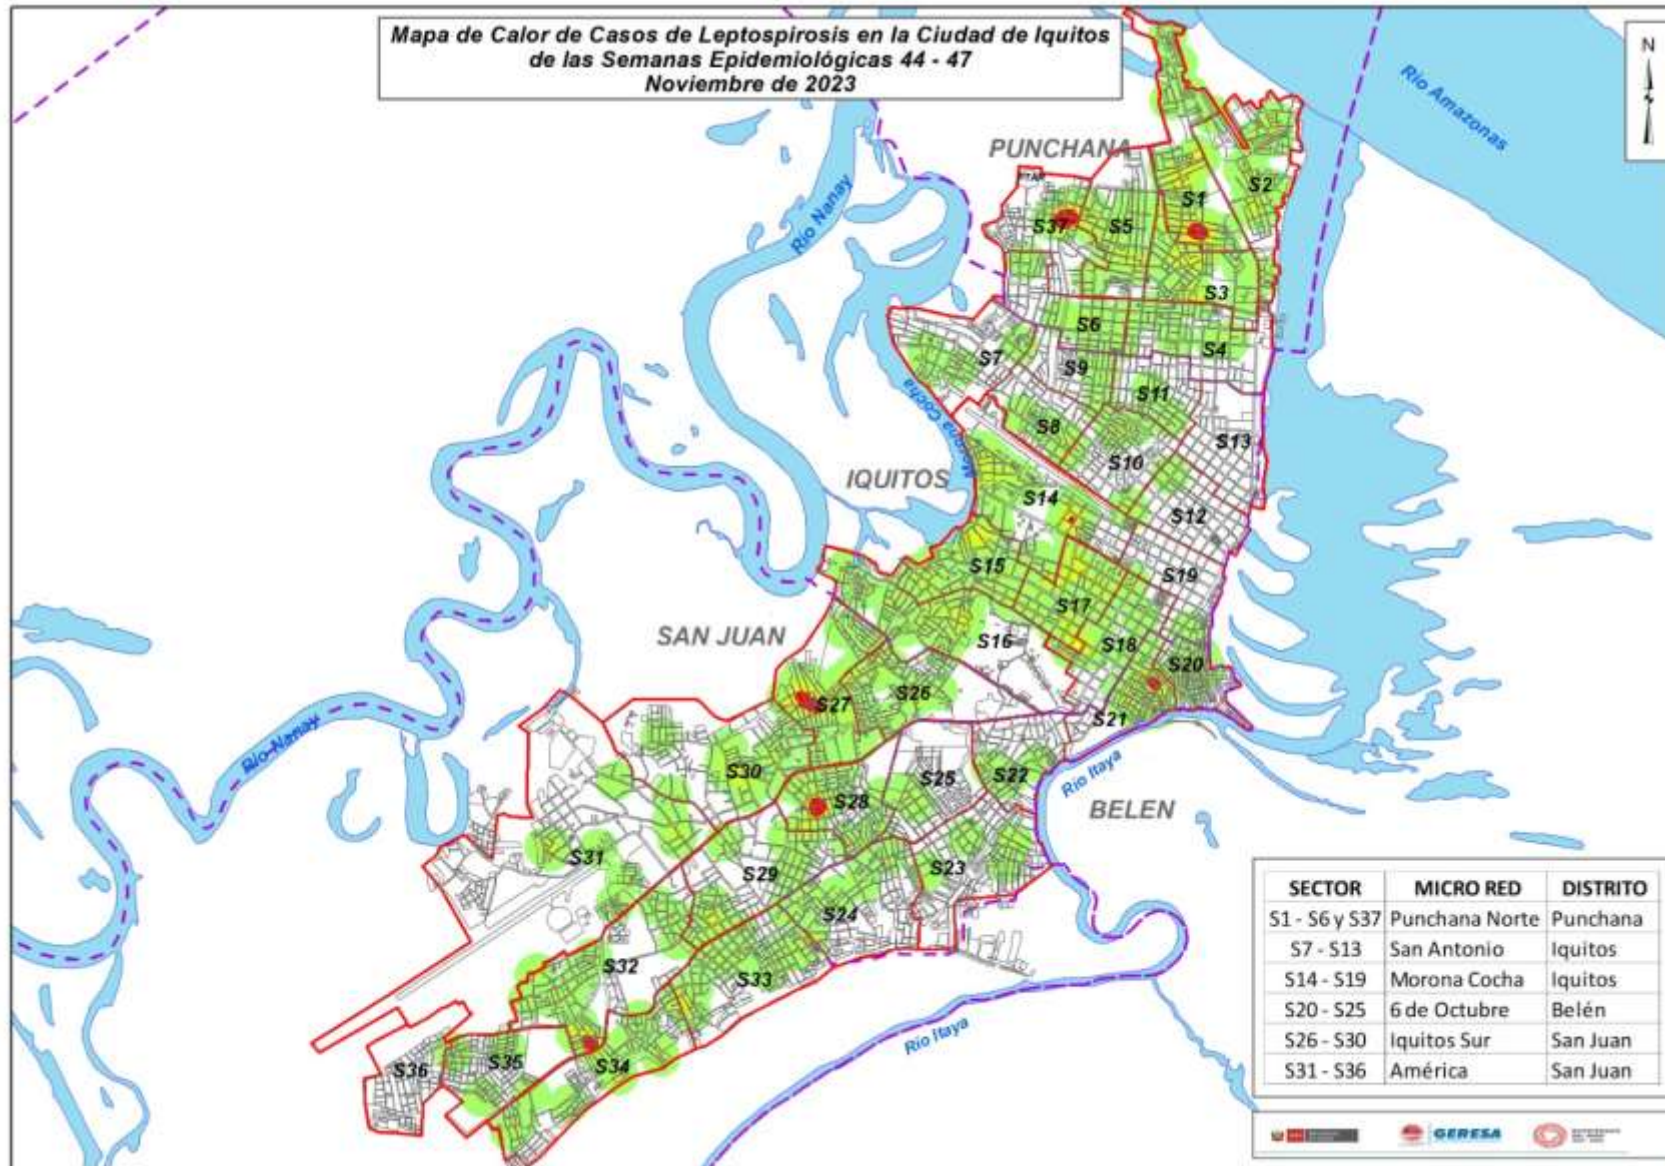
Mapa de Calor de Casos de Leptospirosis en la Ciudad de Iquitos de las Semanas Epidemiológicas 44 - 47
Noviembre de 2023

N

Río Amazonas
Río Nanay
PUNCHANA
S1
S2
S37
S5
S3
S6
S4
S7
S9
S11
Morona Cocha
S8
S13
S10
IQUITOS
S14
S12
S15
S19
S17
SAN JUAN
S16
S18
S20
S27
S26
S21
Río Nanay
S30
S25
S22
Río Itaya
S28
BELEN
S31
S29
S23
S24
S32
S33
Río Itaya
S36
S35
S34

| SECTOR | MICRO RED | DISTRITO |
|---|---|---|
| S1 - S6 y S37 | Punchana Norte | Punchana |
| S7 - S13 | San Antonio | Iquitos |
| S14 - S19 | Morona Cocha | Iquitos |
| S20 - S25 | 6 de Octubre | Belén |
| S26 - S30 | Iquitos Sur | San Juan |
| S31 - S36 | América | San Juan |

GERESA
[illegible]